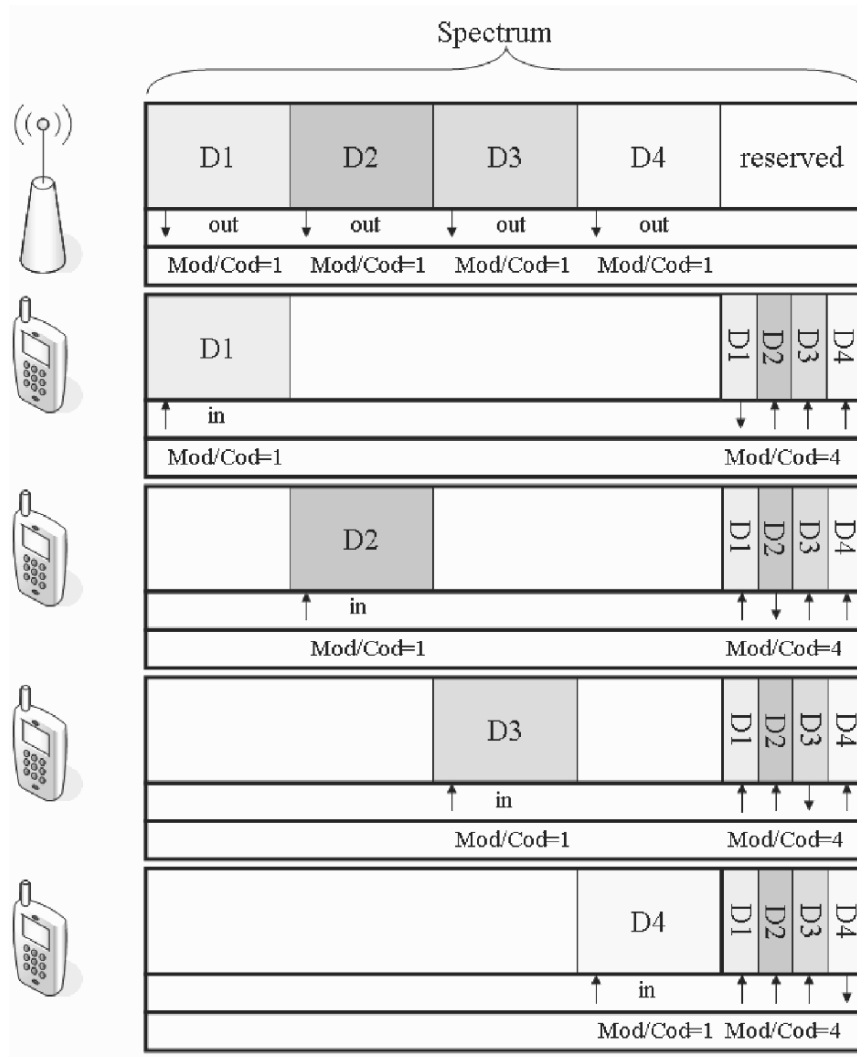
Spectrum

D1
D2
D3
D4
reserved
out
out
out
out
Mod/Cod=1
Mod/Cod=1
Mod/Cod=1
Mod/Cod=1

D1
D1
D2
D3
D4
in
Mod/Cod=1
Mod/Cod=4

D2
D1
D2
D3
D4
in
Mod/Cod=1
Mod/Cod=4

D3
D1
D2
D3
D4
in
Mod/Cod=1
Mod/Cod=4

D4
D1
D2
D3
D4
in
Mod/Cod=1
Mod/Cod=4